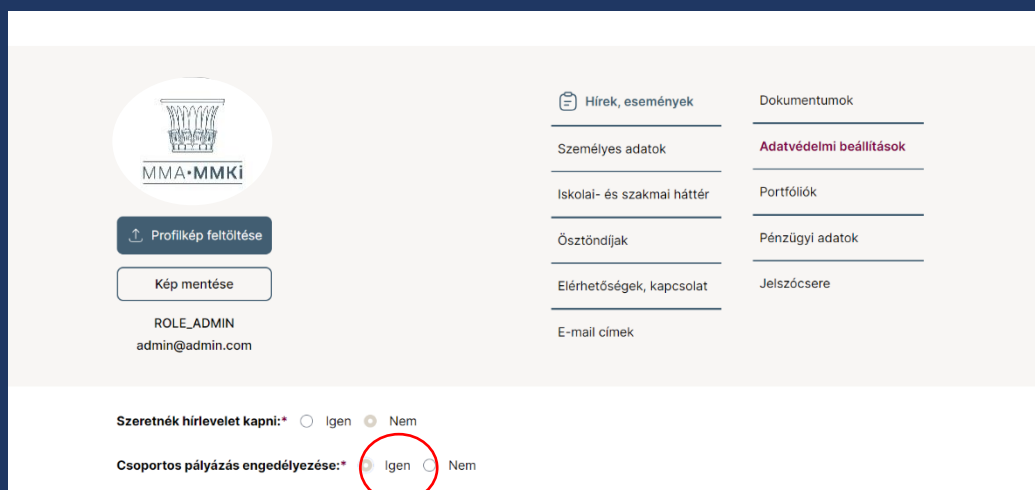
MMA•MMKI

Profilkép feltöltése

Kép mentése

ROLE_ADMIN
admin@admin.com

Hírek, események

Személyes adatok

Iskolai- és szakmai háttér

Ösztöndíjak

Elérhetőségek, kapcsolat

E-mail címek

Dokumentumok

Adatvédelmi beállítások

Portfóliók

Pénzügyi adatok

Jelszócsere

Szeretnék hírlevelet kapni:* Igen Nem

Csoportos pályázás engedélyezése:* Igen Nem